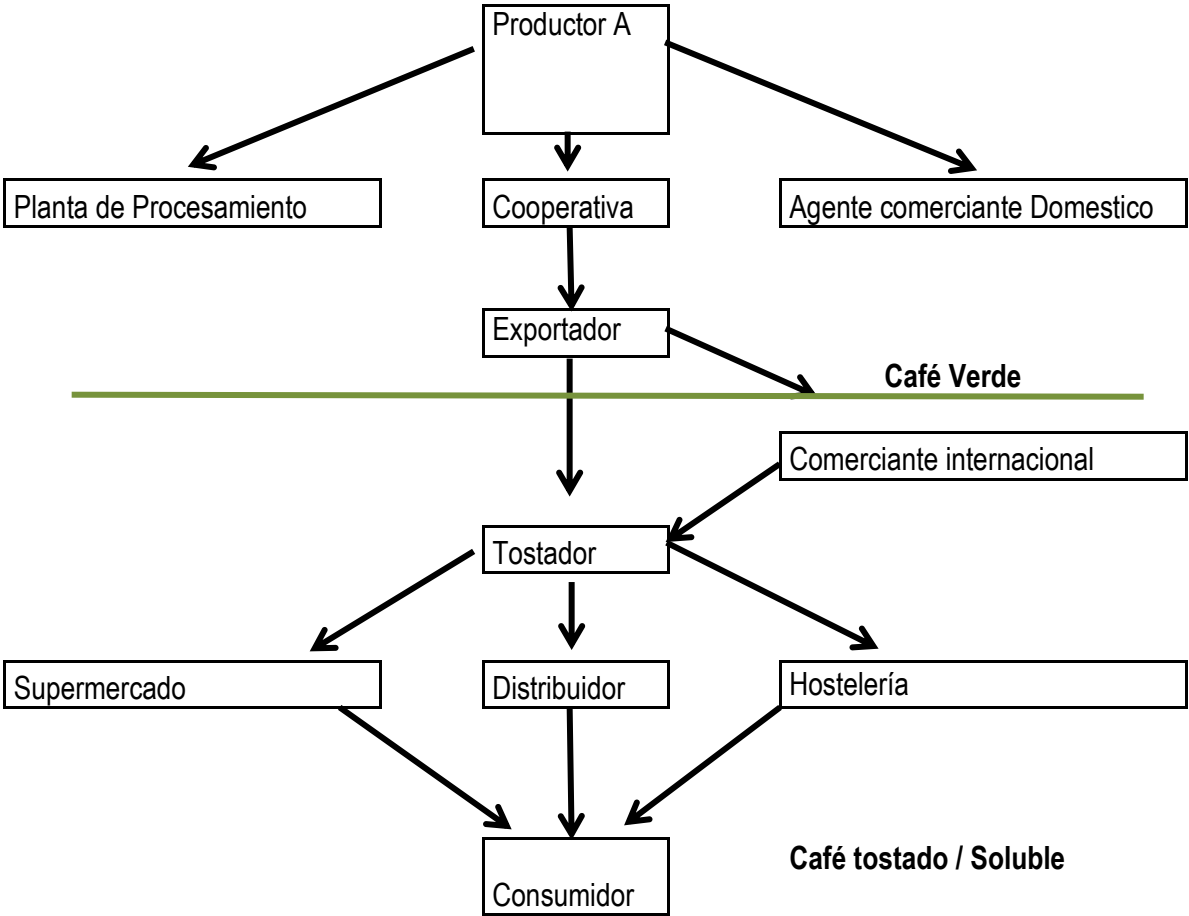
Productor A

Planta de Procesamiento

Cooperativa

Agente comerciante Domestico

Exportador

Café Verde

Comerciante internacional

Tostador

Supermercado

Distribuidor

Hostelería

Café tostado / Soluble

Consumidor